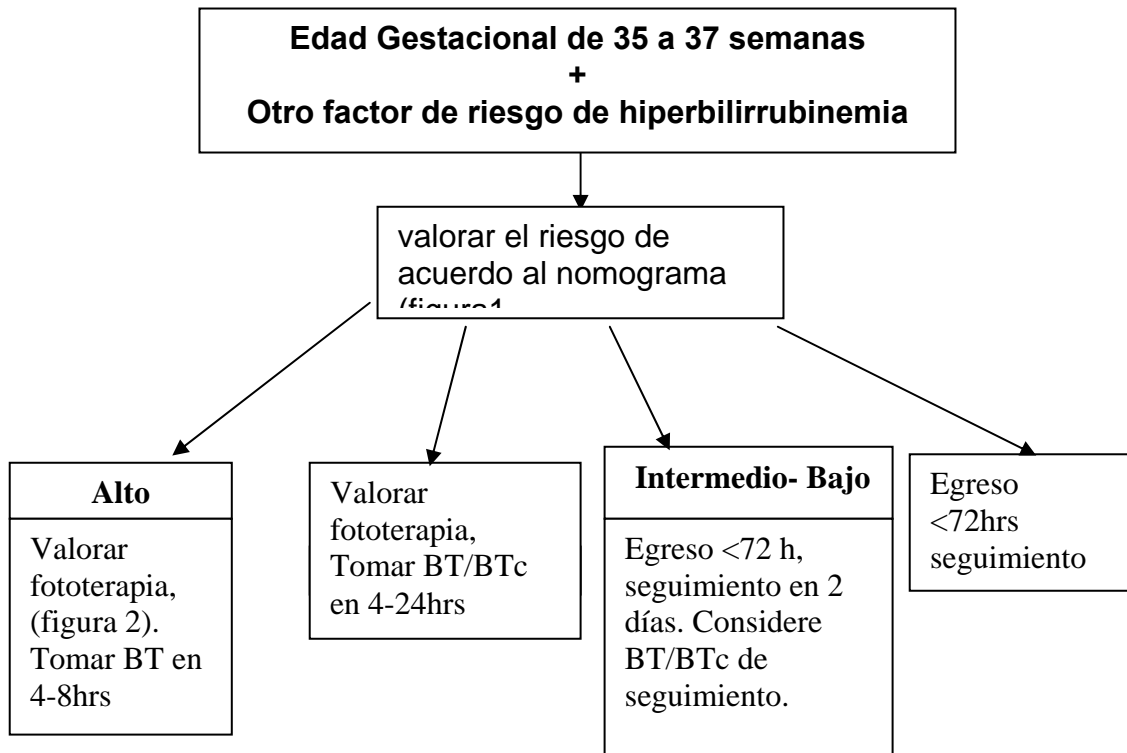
Edad Gestacional de 35 a 37 semanas
+
Otro factor de riesgo de hiperbilirrubinemia

valorar el riesgo de acuerdo al nomograma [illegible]

Alto

Valorar fototerapia, (figura 2). Tomar BT en 4-8hrs

Valorar fototerapia, Tomar BT/BTc en 4-24hrs

Intermedio- Bajo

Egreso <72 h, seguimiento en 2 días. Considere BT/BTc de seguimiento.

Egreso <72hrs seguimiento